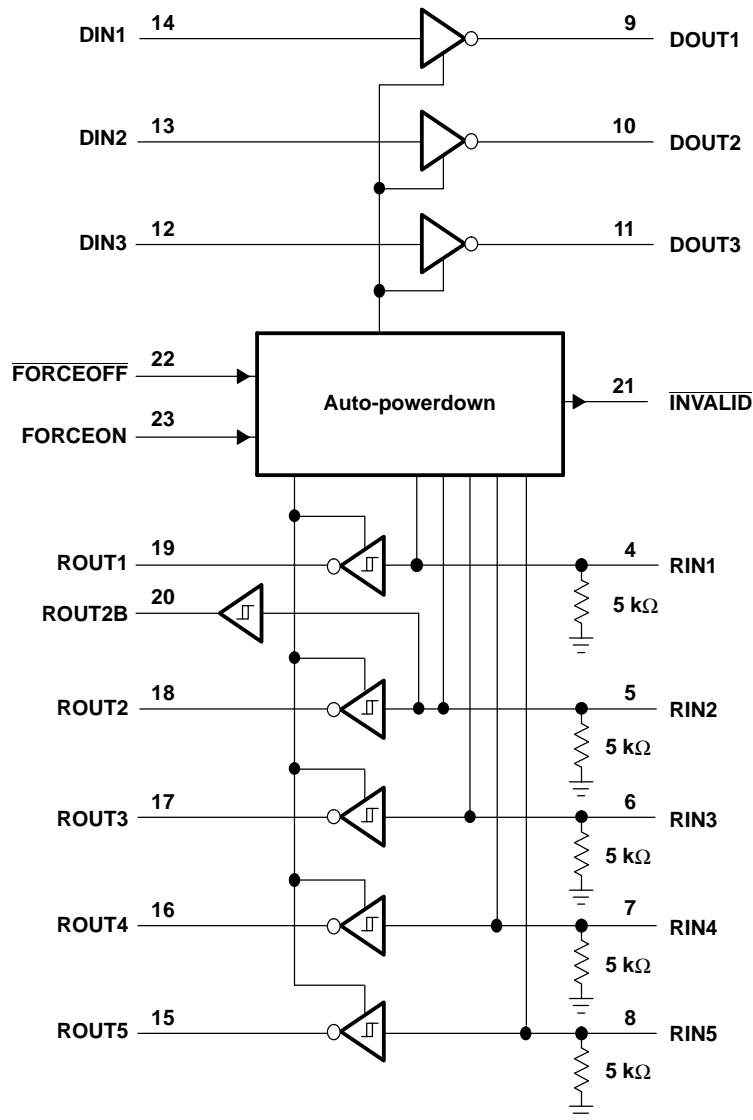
DIN1 14
9 DOUT1
DIN2 13
10 DOUT2
DIN3 12
11 DOUT3
$\overline{\text{FORCEOFF}}$ 22
FORCEON 23
Auto-powerdown
21 $\overline{\text{INVALID}}$
ROUT1 19
4 RIN1
ROUT2B 20
5 kΩ
ROUT2 18
5 RIN2
5 kΩ
ROUT3 17
6 RIN3
5 kΩ
ROUT4 16
7 RIN4
5 kΩ
ROUT5 15
8 RIN5
5 kΩ